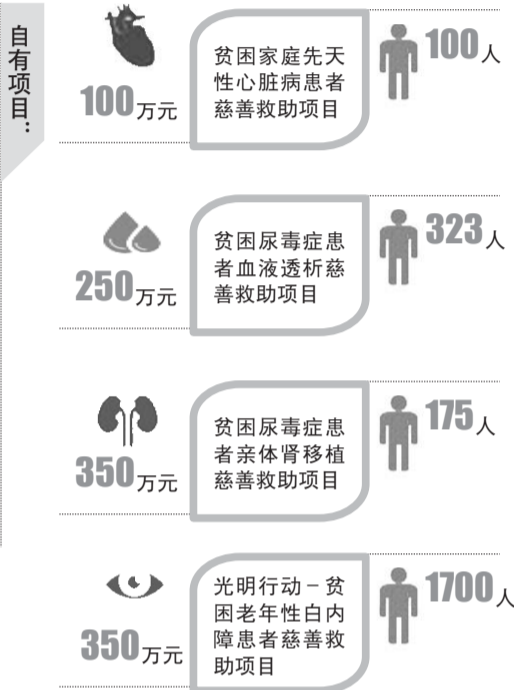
自有项目：

100万元

贫困家庭先天性心脏病患者慈善救助项目

100人

250万元

贫困尿毒症患者血液透析慈善救助项目

323人

350万元

贫困尿毒症患者亲体肾移植慈善救助项目

175人

350万元

光明行动－贫困老年性白内障患者慈善救助项目

1700人